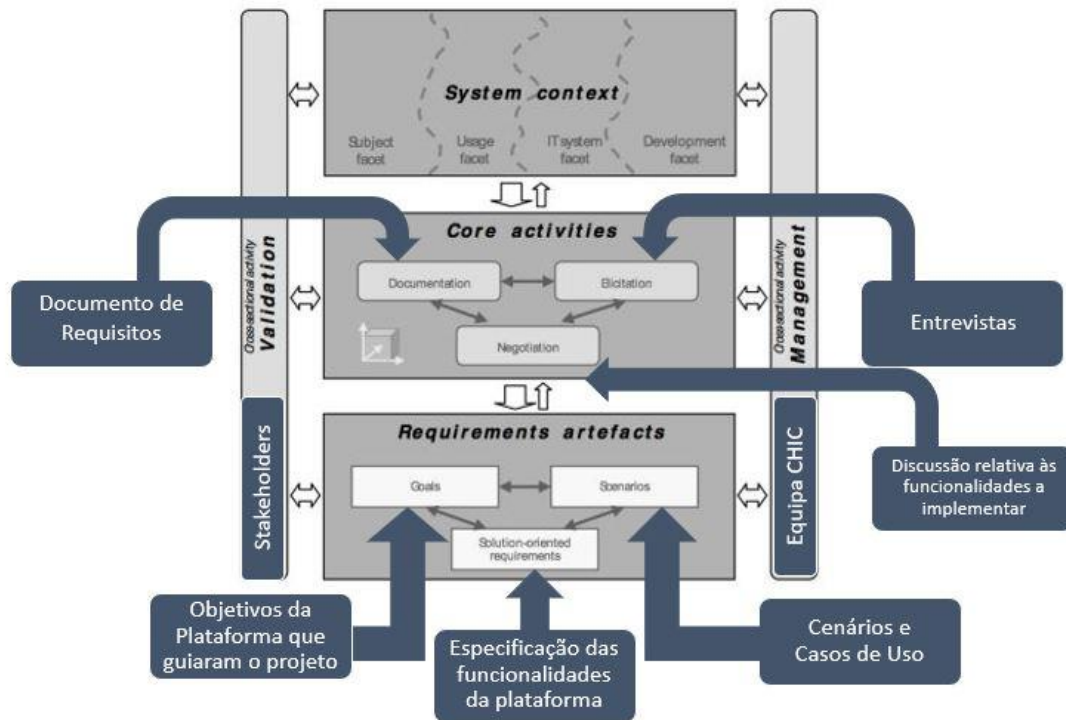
System context

Subject facet

Usage facet

IT system facet

Development facet

Core activities

Documentation

Elicitation

Negotiation

Cross-sectional activity
Validation

Cross-sectional activity
Management

Documento de Requisitos

Entrevistas

Requirements artefacts

Goals

Scenarios

Solution-oriented requirements

Stakeholders

Equipa CHIC

Discussão relativa às funcionalidades a implementar

Objetivos da Plataforma que guiaram o projeto

Especificação das funcionalidades da plataforma

Cenários e Casos de Uso